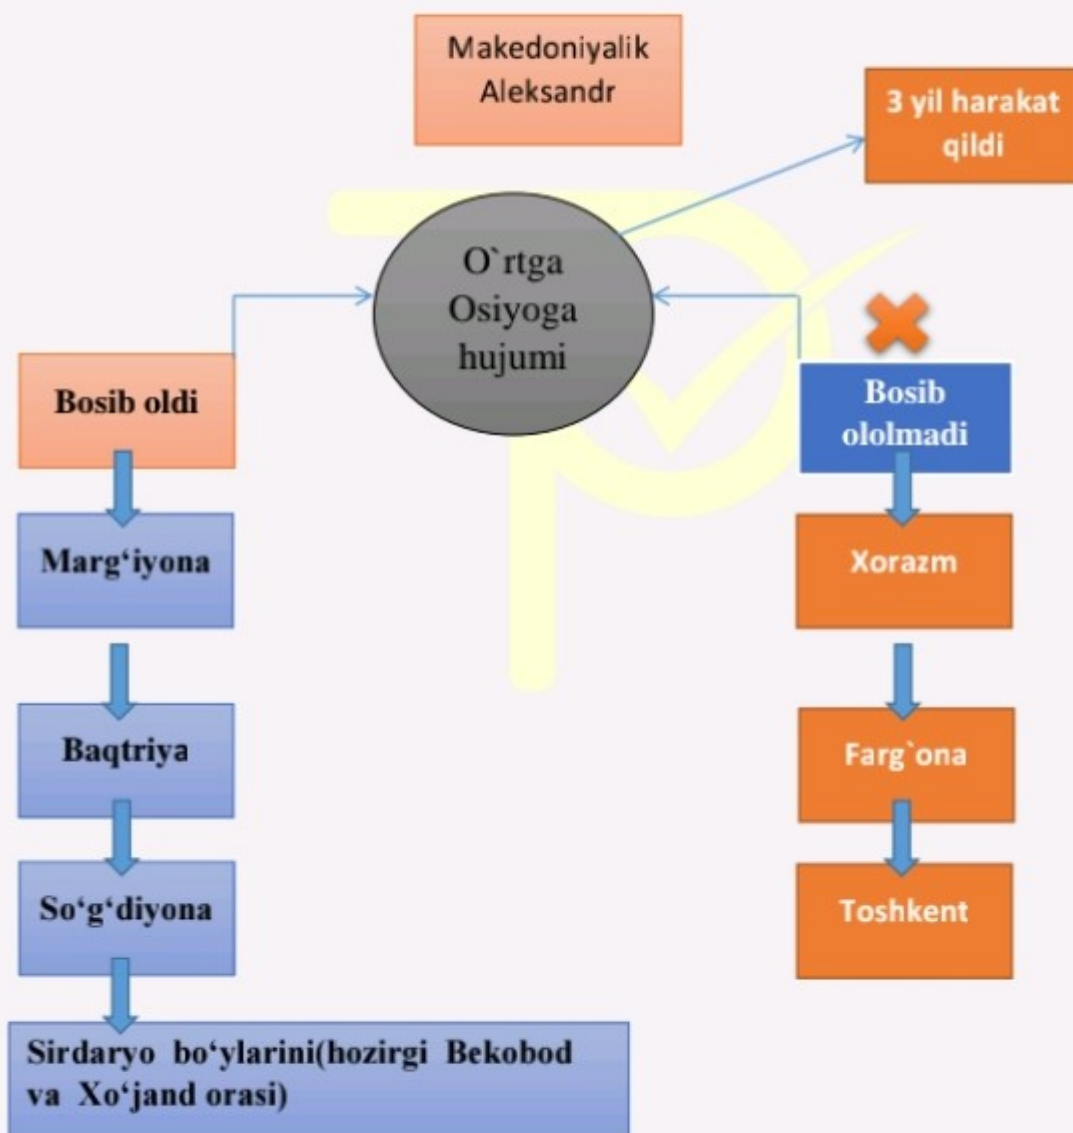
Makedoniyalik Aleksandr

3 yil harakat qildi

O`rtga Osiyoga hujumi

Bosib oldi

Marg‘iyona

Baqtriya

So‘g‘diyona

Sirdaryo bo‘ylarini(hozirgi Bekobod va Xo‘jand orasi)

Bosib ololmadi

Xorazm

Farg`ona

Toshkent